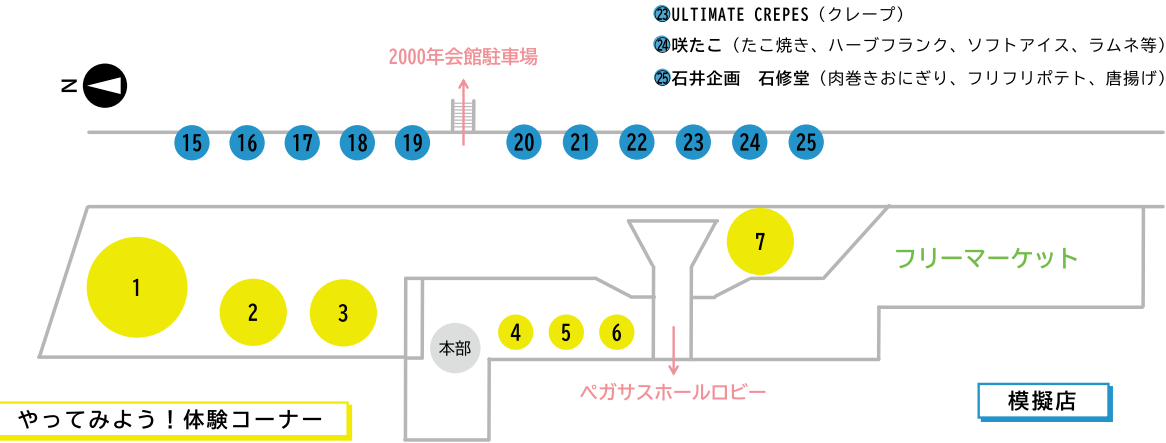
㉓ULTIMATE CREPES（クレープ）
㉔咲たこ（たこ焼き、ハーブフランク、ソフトアイス、ラムネ等）
㉕石井企画　石修堂（肉巻きおにぎり、フリフリポテト、唐揚げ）

2000年会館駐車場

N

15 16 17 18 19 20 21 22 23 24 25

1 2 3 7

フリーマーケット

本部 4 5 6

ペガサスホールロビー

模擬店

やってみよう！体験コーナー